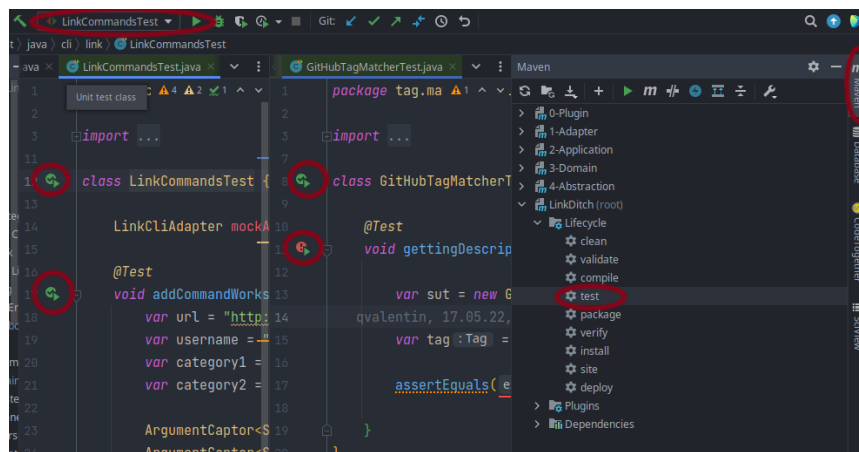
LinkCommandsTest ▾ Git:

t java cli link LinkCommandsTest

ava LinkCommandsTest.java GitHubTagMatcherTest.java Maven

Unit test class

1 c ⚠4 ⚠2 ✓1
3 import ...
11
12 class LinkCommandsTest {
13
14 LinkCliAdapter mockA
15
16 @Test
17 void addCommandWorks
18 var url = "http:
19 var username =
20 var category1 =
21 var category2 =
22
23 ArgumentCaptor<S
ArgumentCaptor<S

1 package tag.ma ⚠1
2
3 import ...
7
8 class GitHubTagMatcherT
9
10 @Test
11 void gettingDescrip
12
13 var sut = new G
qvalentin, 17.05.22,
14
15 var tag :Tag =
16
17 assertEquals(
18
19 }
20 }

0-Plugin
1-Adapter
2-Application
3-Domain
4-Abstraction
LinkDitch (root)
Lifecycle
clean
validate
compile
test
package
verify
install
site
deploy
Plugins
Dependencies

Maven
Database
Codeium
Structure